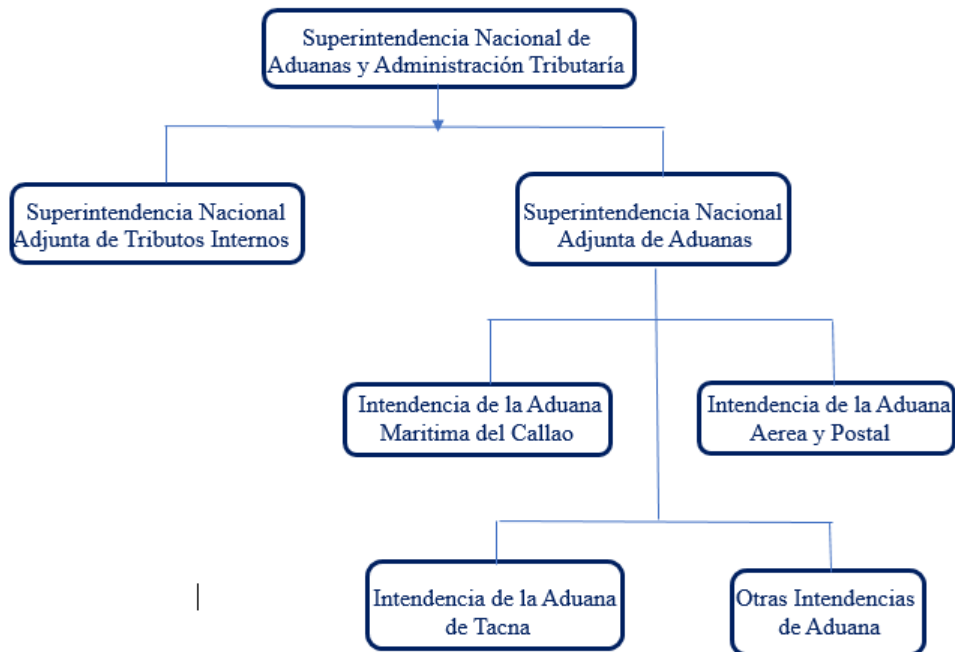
Superintendencia Nacional de Aduanas y Administración Tributaría

Superintendencia Nacional Adjunta de Tributos Internos

Superintendencia Nacional Adjunta de Aduanas

Intendencia de la Aduana Maritima del Callao

Intendencia de la Aduana Aerea y Postal

Intendencia de la Aduana de Tacna

Otras Intendencias de Aduana